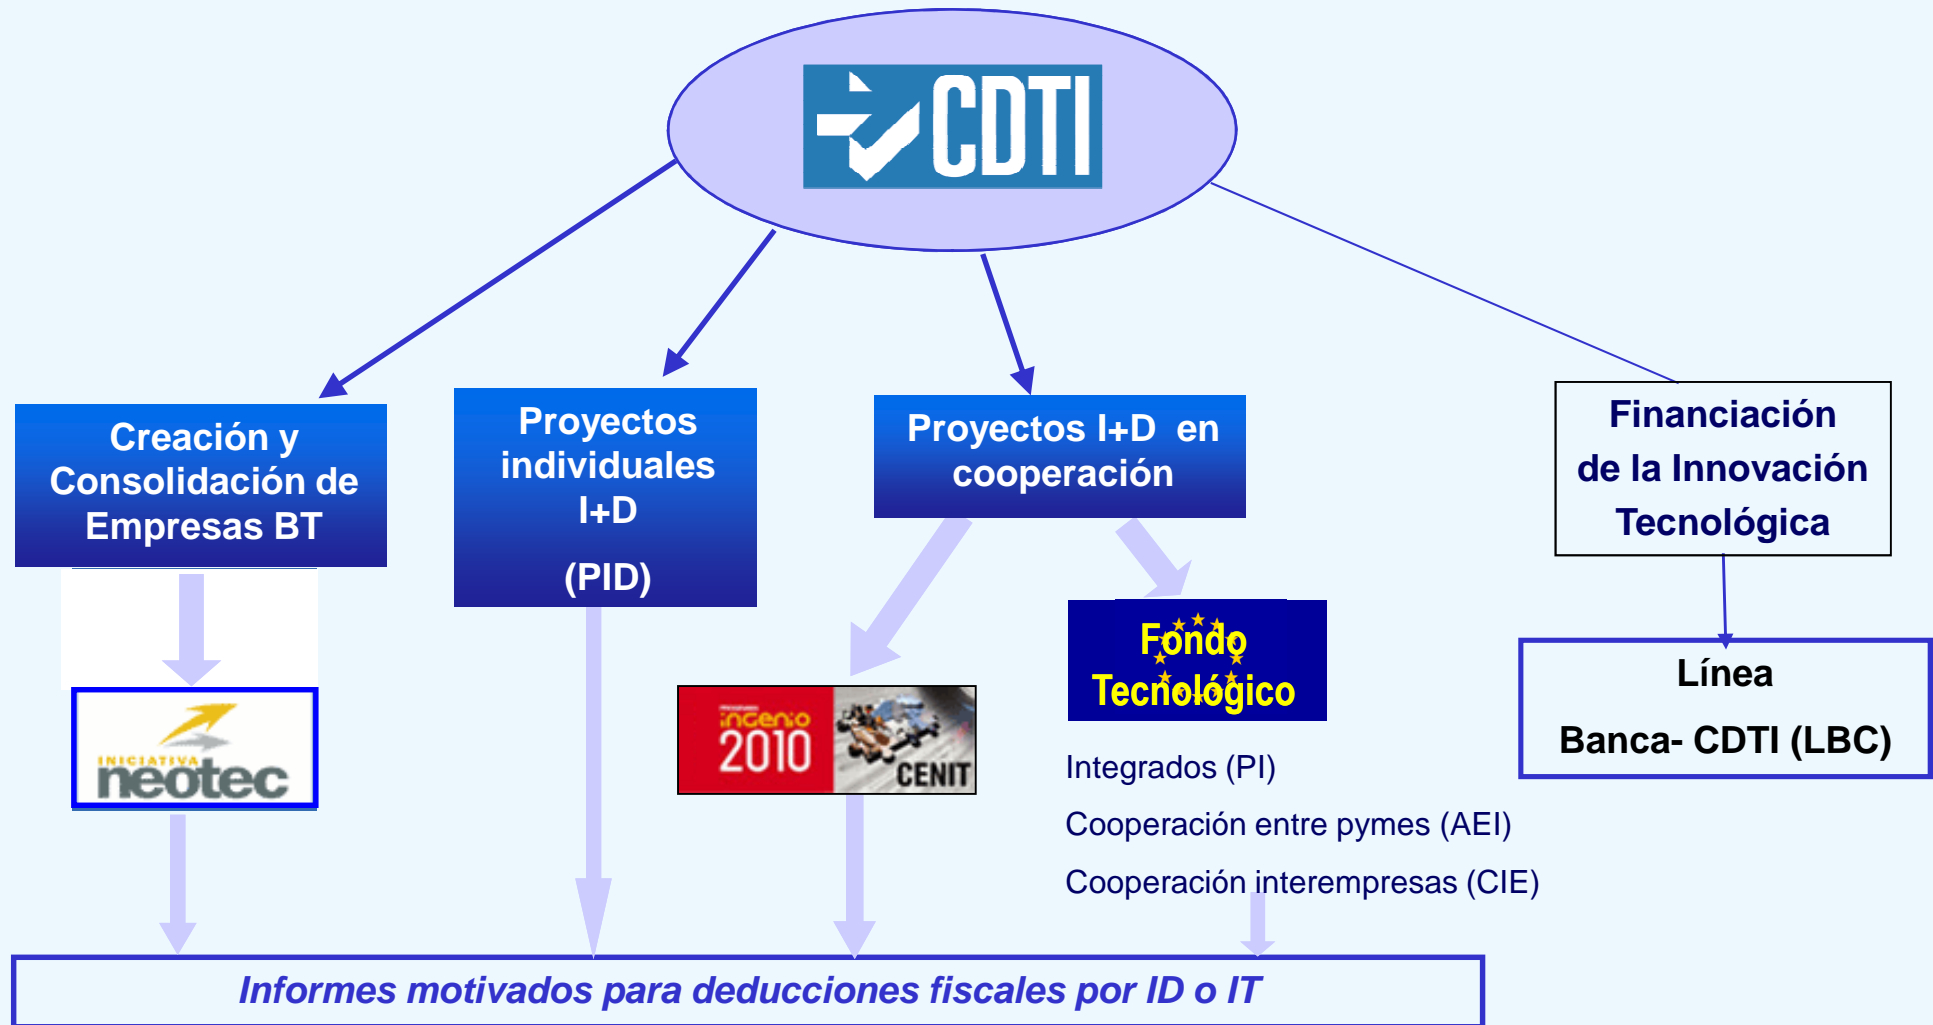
CDTI

Creación y Consolidación de Empresas BT

Proyectos individuales I+D

(PID)

Proyectos I+D en cooperación

Financiación de la Innovación Tecnológica

INICIATIVA neotec

ingenio 2010

CENIT

Fondo Tecnológico

Integrados (PI)

Cooperación entre pymes (AEI)

Cooperación interempresas (CIE)

Línea

Banca- CDTI (LBC)

Informes motivados para deducciones fiscales por ID o IT